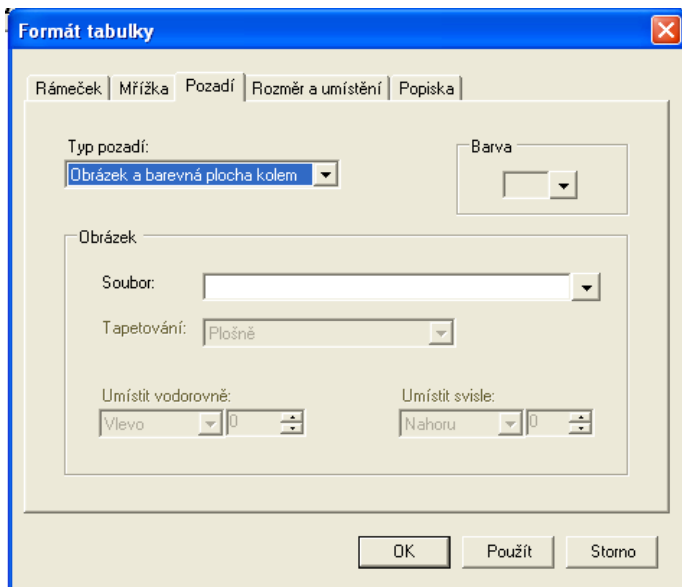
Formát tabulky

Rámeček | Mřížka | Pozadí | Rozměr a umístění | Popiska

Typ pozadí:
Obrázek a barevná plocha kolem

Barva

Obrázek

Soubor:

Tapetování: Plošně

Umístit vodorovně:
Vlevo 0

Umístit svisle:
Nahoru 0

OK
Použít
Storno